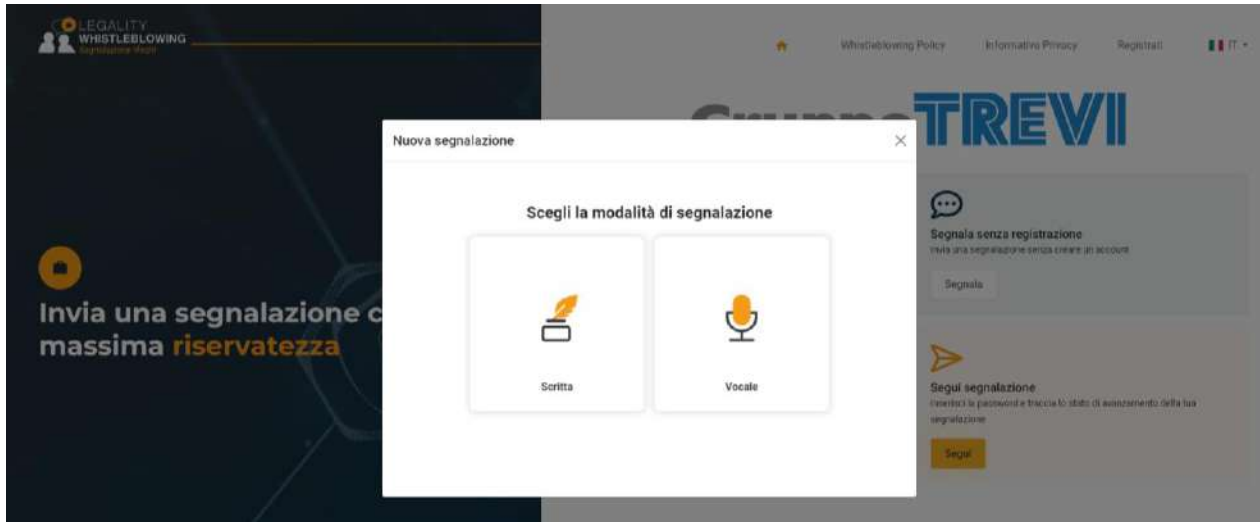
LEGALITY WHISTLEBLOWING Segnalazione illeciti

Whistleblowing Policy Informativa Privacy Registrati IT

Gruppo TREVI

Invia una segnalazione c
massima riservatezza

Nuova segnalazione

Scegli la modalità di segnalazione

Scritta

Vocale

Segnala senza registrazione
Invia una segnalazione senza creare un account

Segnala

Segui segnalazione
Inserisci la password e traccia lo stato di avanzamento della tua segnalazione

Segui